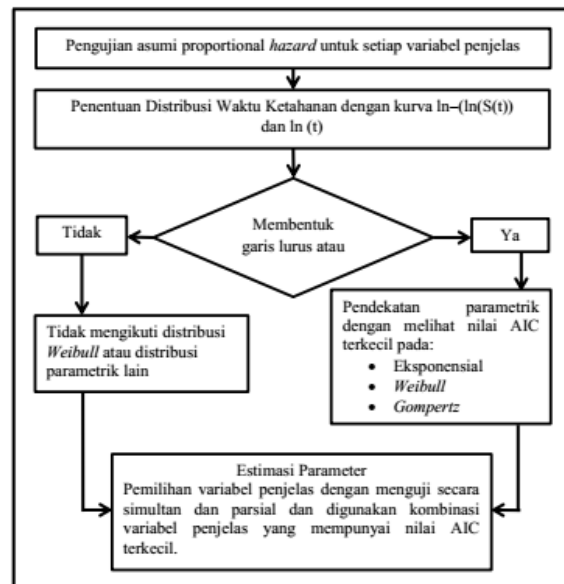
Pengujian asumi proportional *hazard* untuk setiap variabel penjelas

Penentuan Distribusi Waktu Ketahanan dengan kurva ln–(ln(S(t)) dan ln (t)

Membentuk garis lurus atau

Tidak

Ya

Tidak mengikuti distribusi *Weibull* atau distribusi parametrik lain

Pendekatan parametrik dengan melihat nilai AIC terkecil pada:
- Eksponensial
- *Weibull*
- *Gompertz*

Estimasi Parameter
Pemilihan variabel penjelas dengan menguji secara simultan dan parsial dan digunakan kombinasi variabel penjelas yang mempunyai nilai AIC terkecil.